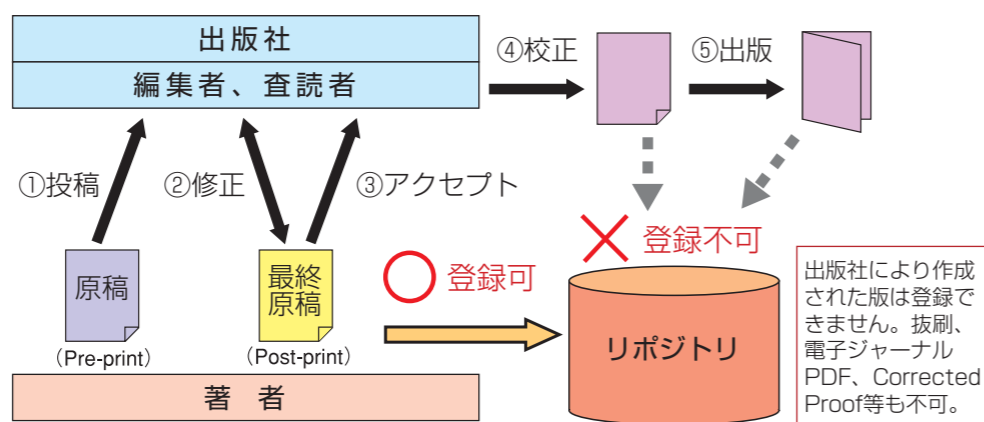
出版社

編集者、査読者

④校正

⑤出版

①投稿

②修正

③アクセプト

原稿

(Pre-print)

最終原稿

(Post-print)

登録可

登録不可

リポジトリ

出版社により作成された版は登録できません。抜刷、電子ジャーナルPDF、Corrected Proof等も不可。

著　者